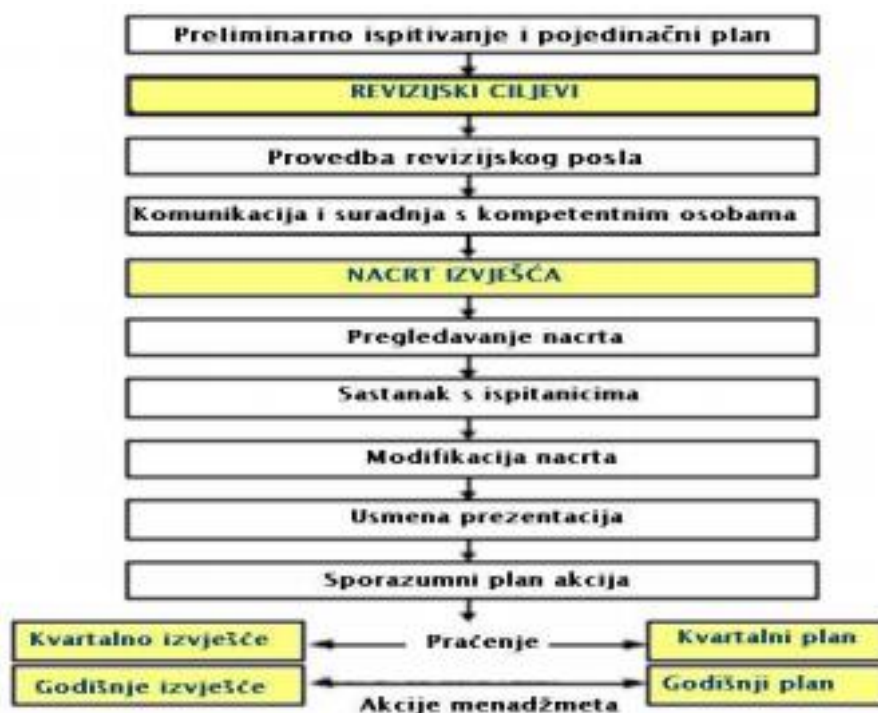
Preliminarno ispitivanje i pojedinačni plan

REVIZIJSKI CILJEVI

Provedba revizijskog posla

Komunikacija i suradnja s kompetentnim osobama

NACRT IZVJEŠĆA

Pregledavanje nacrta

Sastanak s ispitanicima

Modifikacija nacrta

Usmena prezentacija

Sporazumni plan akcija

Kvartalno izvješće

Praćenje

Kvartalni plan

Godišnje izvješće

Godišnji plan

Akcije menadžmeta